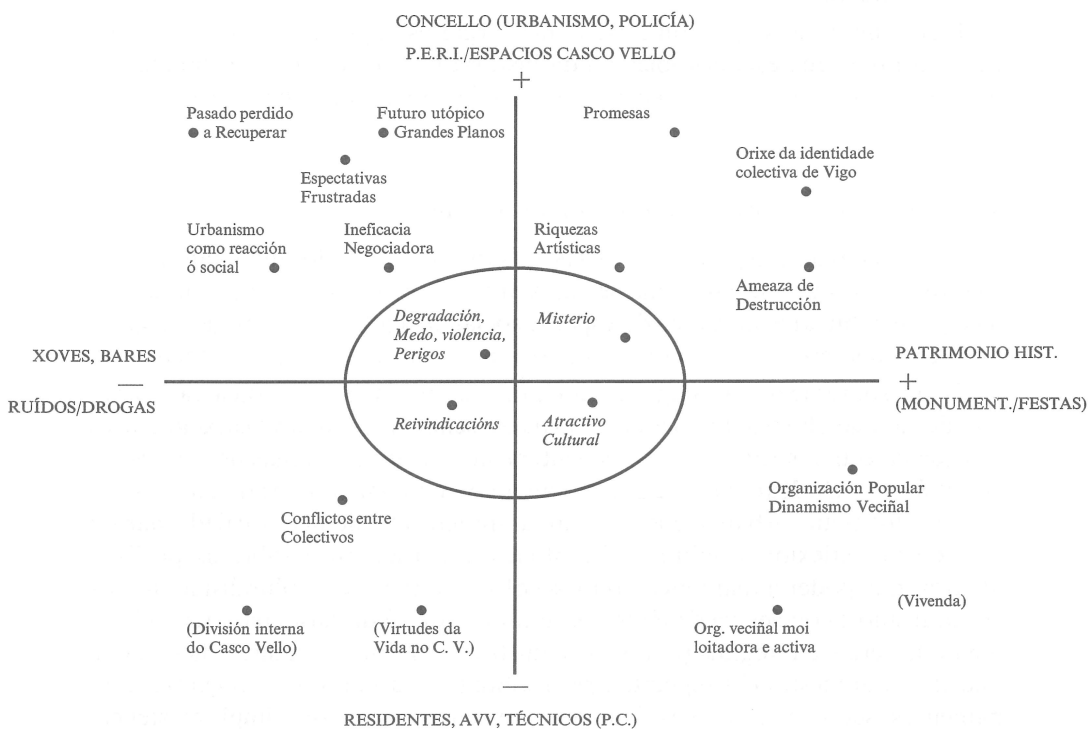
CONCELLO (URBANISMO, POLICÍA)

P.E.R.I./ESPACIOS CASCO VELLO

+

Pasado perdido a Recuperar

Futuro utópico Grandes Planos

Promesas

Espectativas Frustradas

Orixe da identidade colectiva de Vigo

Urbanismo como reacción ó social

Ineficacia Negociadora

Riquezas Artísticas

Ameaza de Destrucción

Degradación, Medo, violencia, Perigos

Misterio

XOVES, BARES

—

RUÍDOS/DROGAS

PATRIMONIO HIST.

+

(MONUMENT./FESTAS)

Reivindicacións

Atractivo Cultural

Organización Popular Dinamismo Veciñal

Conflictos entre Colectivos

(Vivenda)

(División interna do Casco Vello)

(Virtudes da Vida no C. V.)

Org. veciñal moi loitadora e activa

—

RESIDENTES, AVV, TÉCNICOS (P.C.)